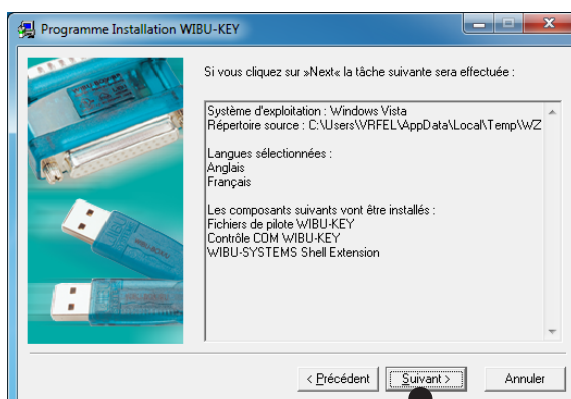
Programme Installation WIBU-KEY

Si vous cliquez sur »Next« la tâche suivante sera effectuée :

Système d'exploitation : Windows Vista
Répertoire source : C:\Users\VRFEL\AppData\Local\Temp\WZ

Langues sélectionnées :
Anglais
Français

Les composants suivants vont être installés :
Fichiers de pilote WIBU-KEY
Contrôle COM WIBU-KEY
WIBU-SYSTEMS Shell Extension

< Précédent
Suivant >
Annuler